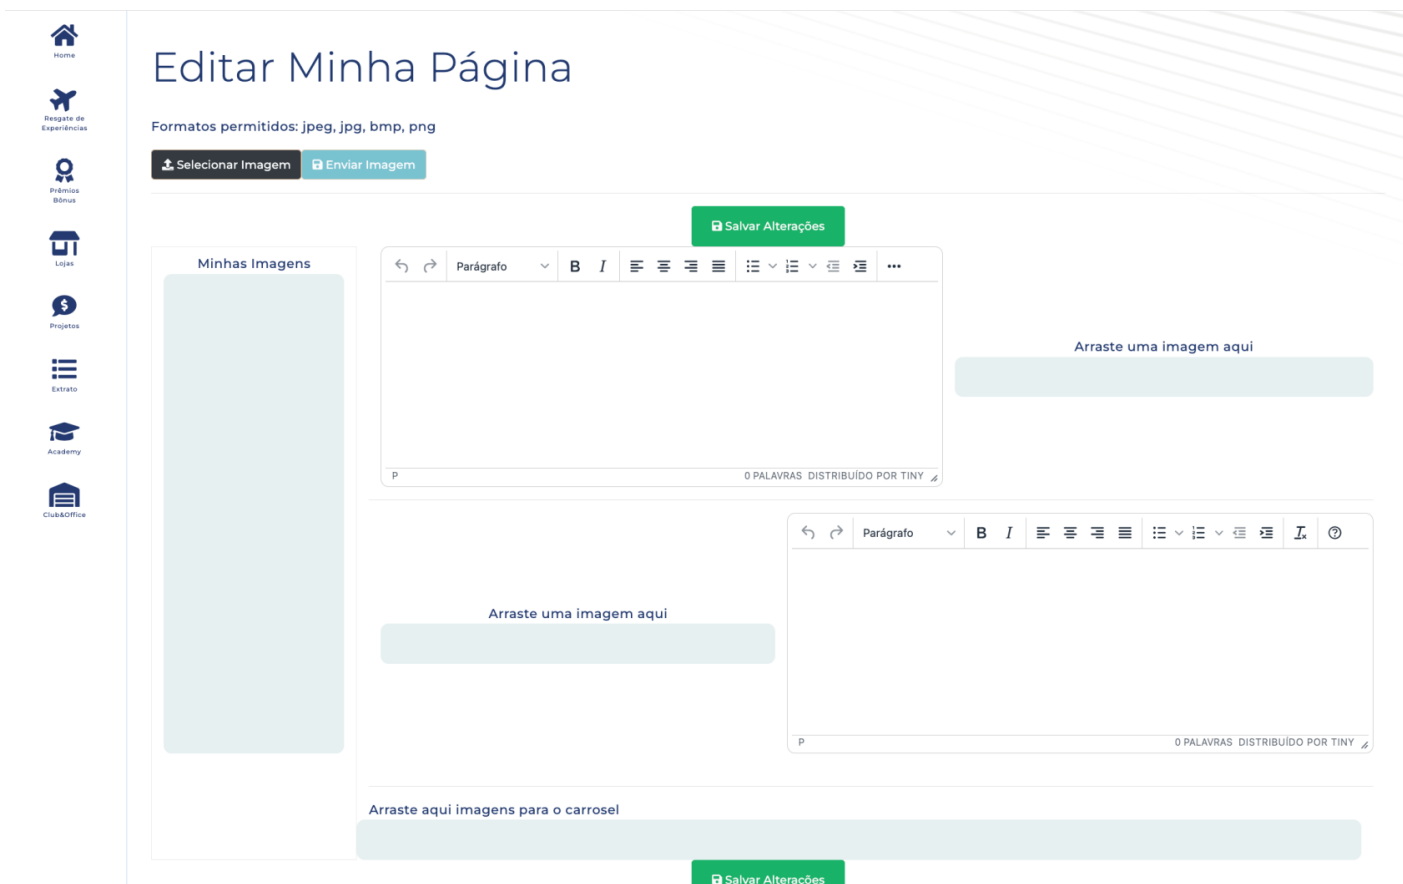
Home

Resgate de Experiências

Prêmios Bônus

Lojas

Projetos

Extrato

Academy

Club&Office

Editar Minha Página

Formatos permitidos: jpeg, jpg, bmp, png

Selecionar Imagem Enviar Imagem

Salvar Alterações

Minhas Imagens

Parágrafo B I

P 0 PALAVRAS DISTRIBUÍDO POR TINY

Arraste uma imagem aqui

Parágrafo B I

P 0 PALAVRAS DISTRIBUÍDO POR TINY

Arraste uma imagem aqui

Arraste aqui imagens para o carrosel

Salvar Alterações